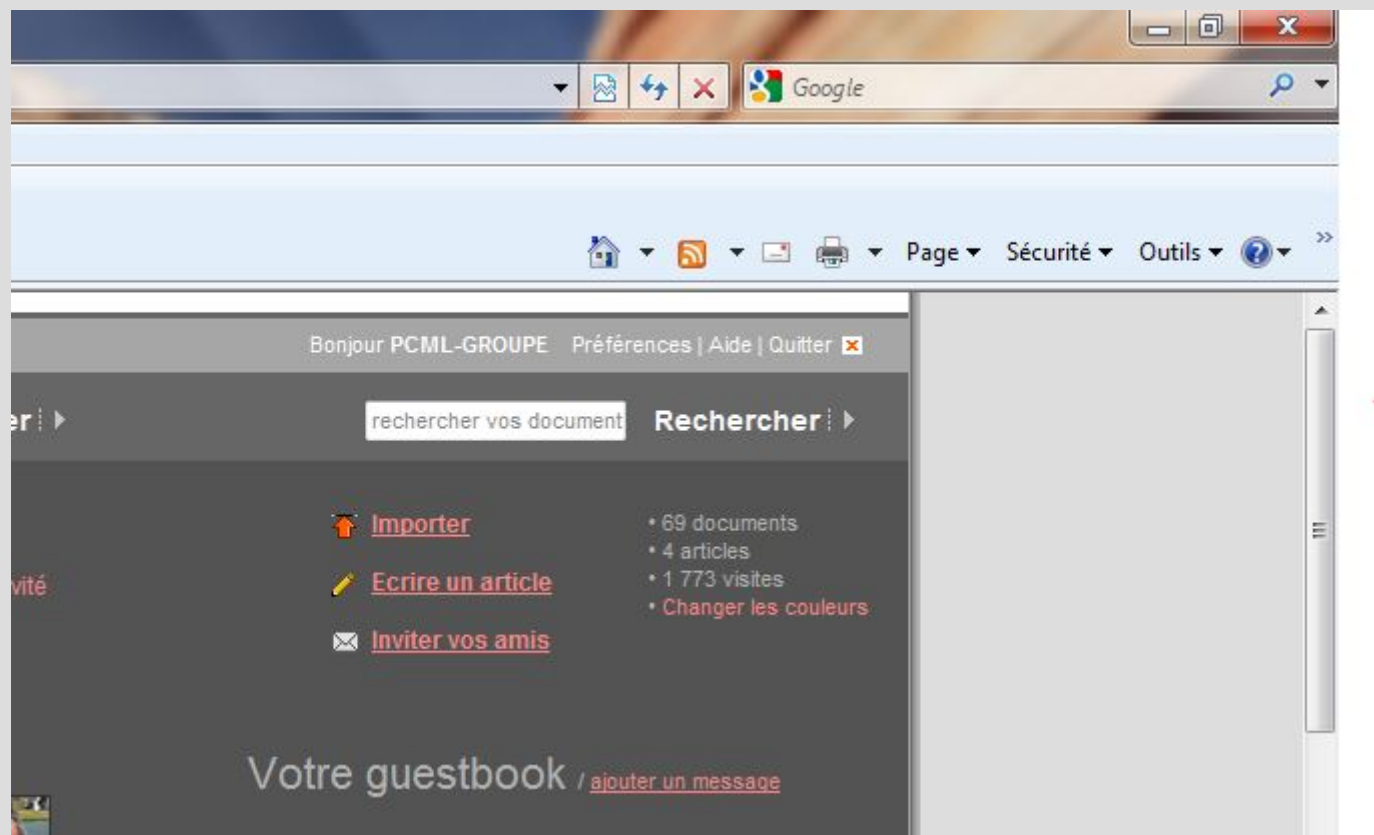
Google

Page ▾ Sécurité ▾ Outils ▾

Bonjour PCML-GROUPE Préférences | Aide | Quitter

er

rechercher vos document

Rechercher

Importer

Ecrire un article

Inviter vos amis

• 69 documents
• 4 articles
• 1 773 visites
• Changer les couleurs

vité

Votre guestbook / ajouter un message